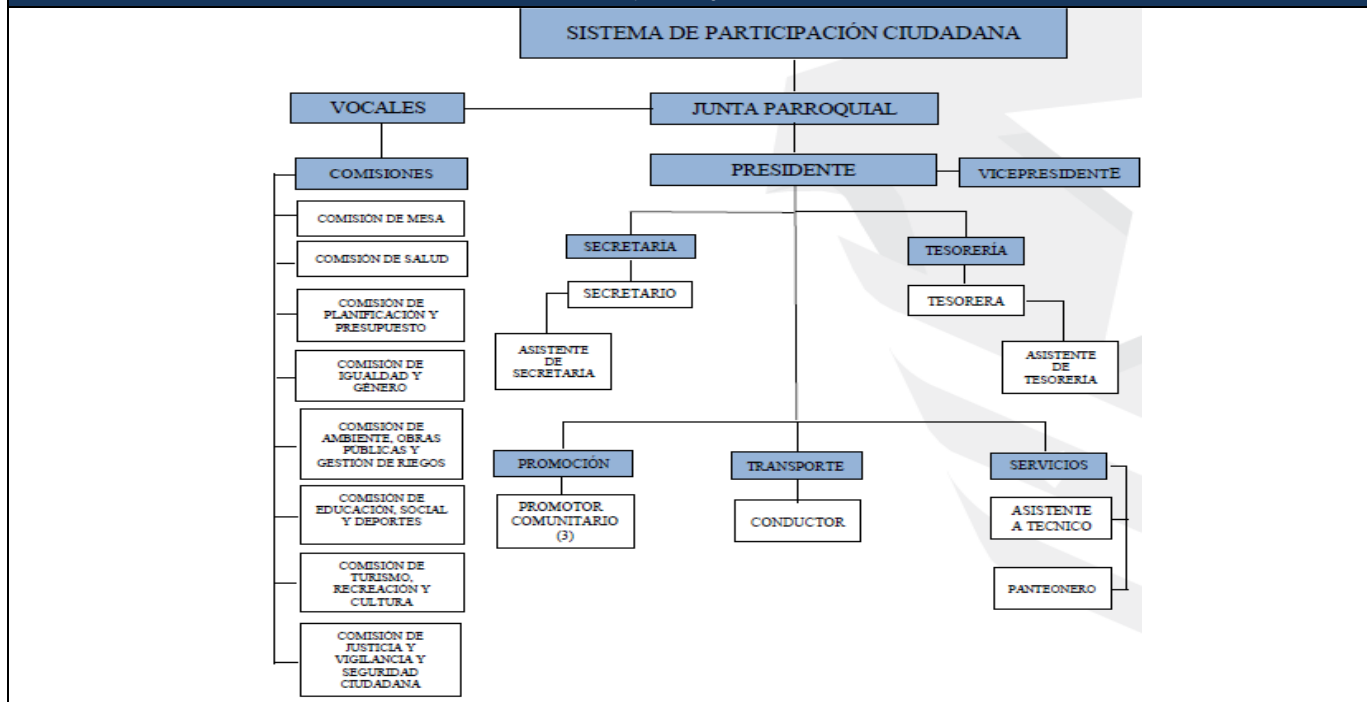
SISTEMA DE PARTICIPACIÓN CIUDADANA

VOCALES

JUNTA PARROQUIAL

COMISIONES

PRESIDENTE

VICEPRESIDENTE

COMISION DE MESA

COMISION DE SALUD

COMISION DE PLANIFICACION Y PRESUPUESTO

COMISION DE IGUALDAD Y GENERO

COMISION DE AMBIENTE, OBRAS PUBLICAS Y GESTION DE RIEGOS

COMISION DE EDUCACION, SOCIAL Y DEPORTES

COMISION DE TURISMO, RECREACION Y CULTURA

COMISION DE JUSTICIA Y VIGILANCIA Y SEGURIDAD CIUDADANA

SECRETARIA

SECRETARIO

ASISTENTE DE SECRETARIA

TESORERÍA

TESORERA

ASISTENTE DE TESORERIA

PROMOCIÓN

PROMOTOR COMUNITARIO (3)

TRANSPORTE

CONDUCTOR

SERVICIOS

ASISTENTE A TECNICO

PANTEONERO